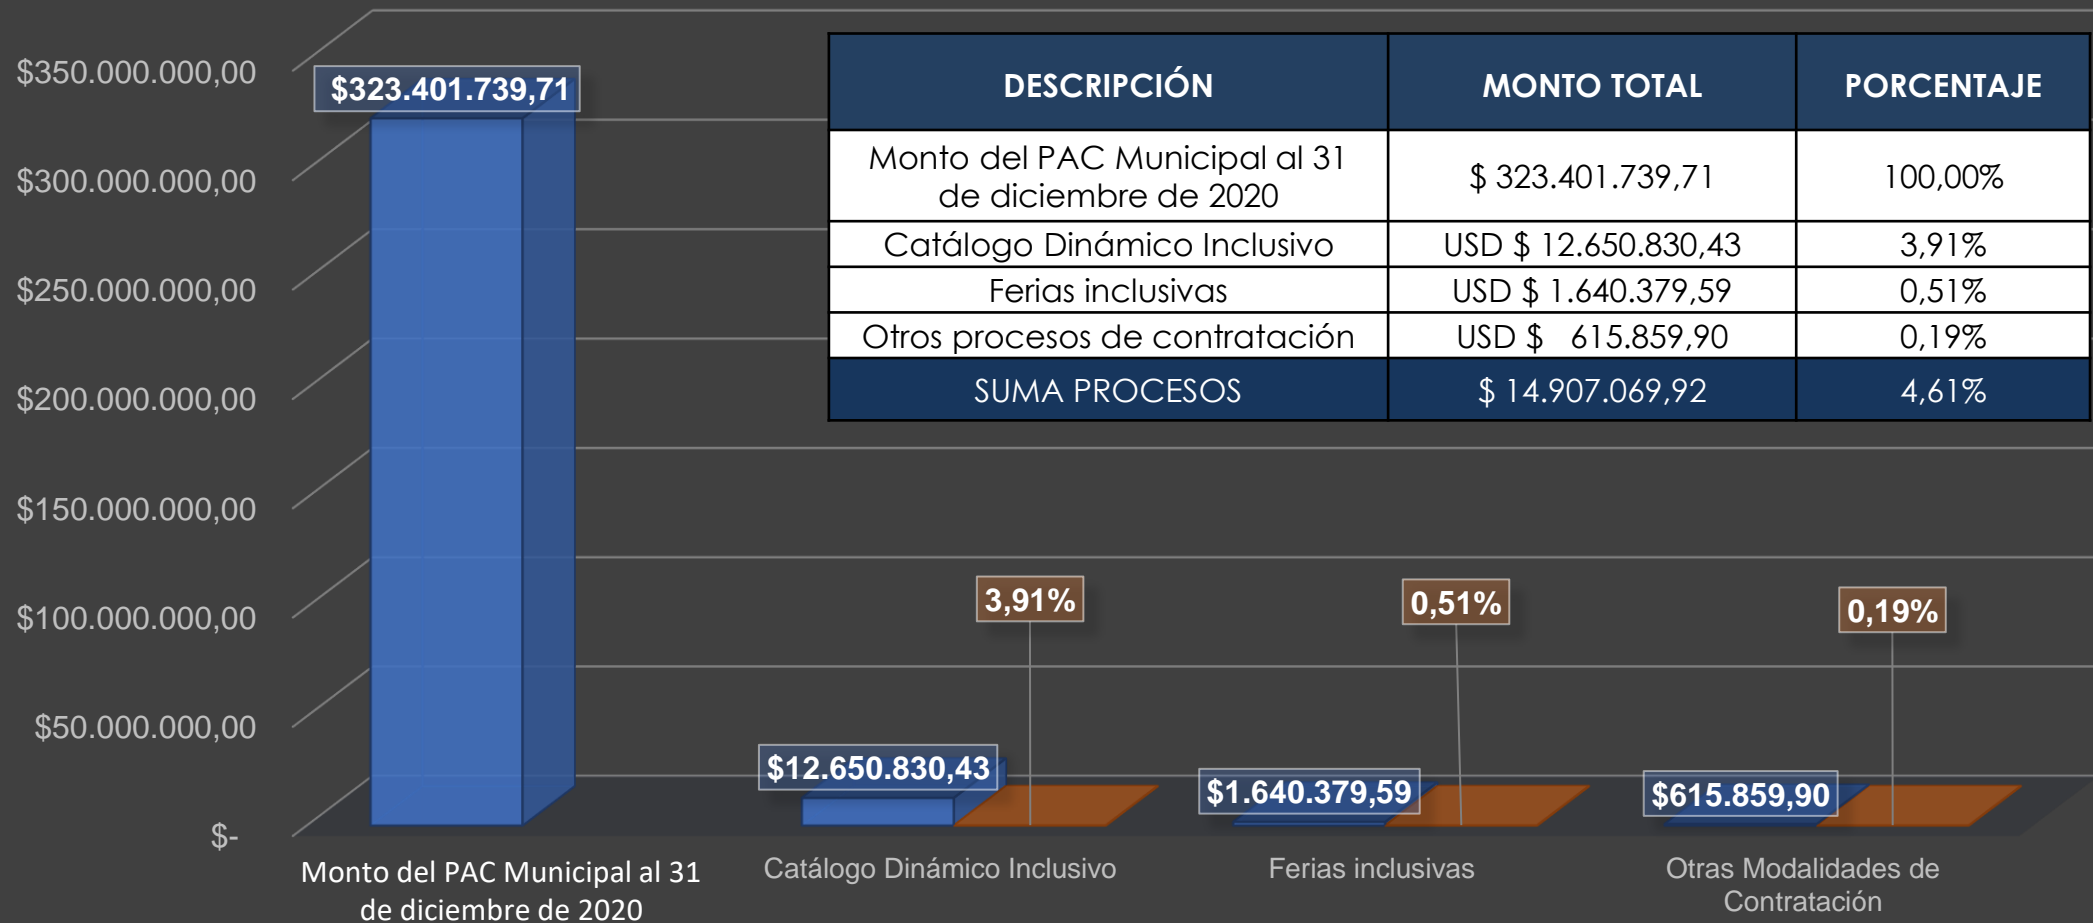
$350.000.000,00
$300.000.000,00
$250.000.000,00
$200.000.000,00
$150.000.000,00
$100.000.000,00
$50.000.000,00
$-

$323.401.739,71

| DESCRIPCIÓN | MONTO TOTAL | PORCENTAJE |
|---|---|---|
| Monto del PAC Municipal al 31 de diciembre de 2020 | $ 323.401.739,71 | 100,00% |
| Catálogo Dinámico Inclusivo | USD $ 12.650.830,43 | 3,91% |
| Ferias inclusivas | USD $ 1.640.379,59 | 0,51% |
| Otros procesos de contratación | USD $ 615.859,90 | 0,19% |
| SUMA PROCESOS | $ 14.907.069,92 | 4,61% |

3,91%
0,51%
0,19%
$12.650.830,43
$1.640.379,59
$615.859,90

Monto del PAC Municipal al 31 de diciembre de 2020
Catálogo Dinámico Inclusivo
Ferias inclusivas
Otras Modalidades de Contratación